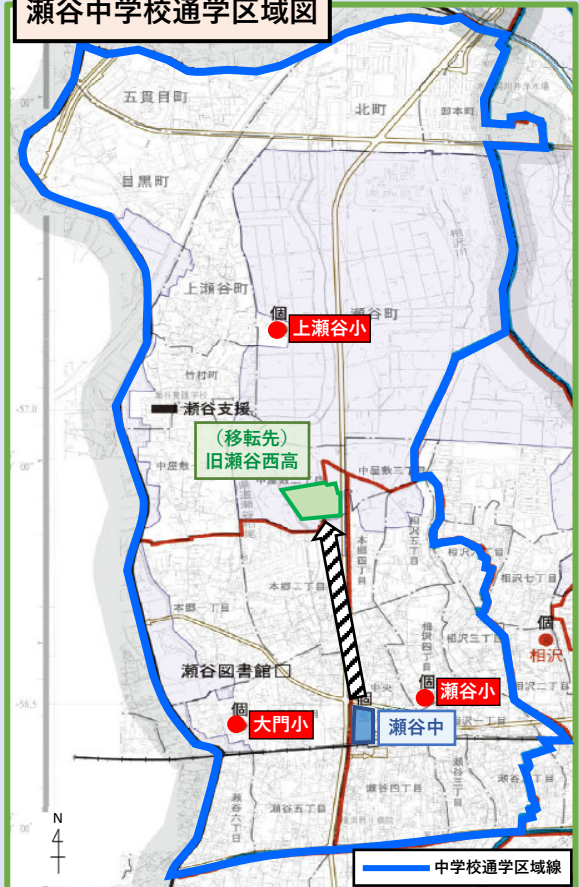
瀬谷中学校通学区域図

五貫目町

北町

目黒町

上瀬谷町

瀬谷町

個

上瀬谷小

竹村町

瀬谷支援

（移転先）
旧瀬谷西高

中屋敷

本郷

相沢

個

相沢

瀬谷図書館

個

瀬谷小

個

大門小

瀬谷中

瀬谷四丁目

瀬谷五丁目

瀬谷六丁目

N

中学校通学区域線